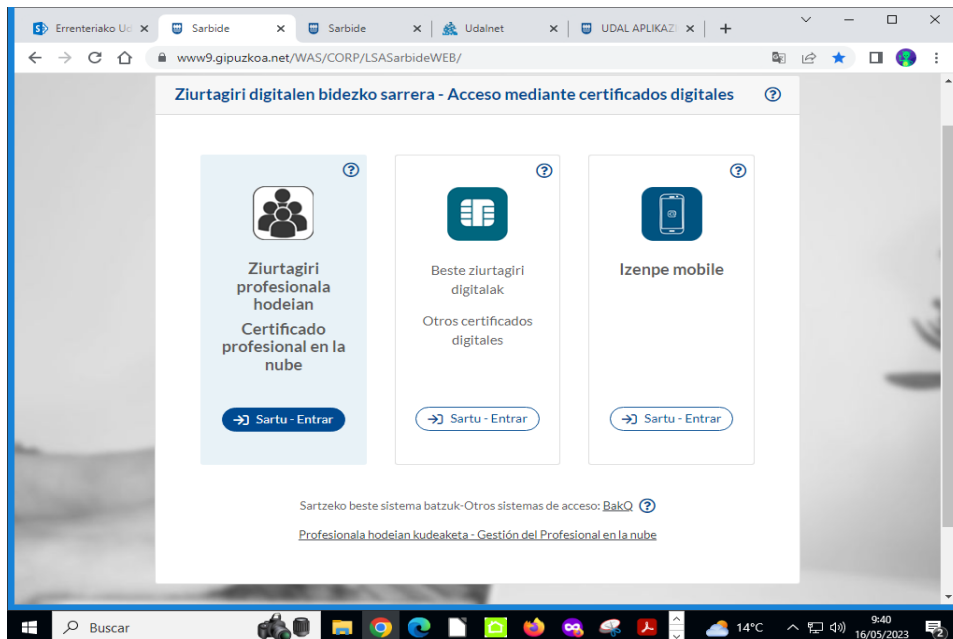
Errenteriako Ud × | Sarbide × | Sarbide × | Udalnet × | UDAL APLIKAZI × | +

www9.gipuzkoa.net/WAS/CORP/LSASarbideWEB/

Ziurtagiri digitalen bidezko sarrera - Acceso mediante certificados digitales ?

?

Ziurtagiri profesionala hodeian

Certificado profesional en la nube

Sartu - Entrar

?

Beste ziurtagiri digitalak

Otros certificados digitales

Sartu - Entrar

?

Izenpe mobile

Sartu - Entrar

Sartzeko beste sistema batzuk-Otros sistemas de acceso: BakQ ?

Profesionala hodeian kudeaketa - Gestión del Profesional en la nube

Buscar

14°C

9:40
16/05/2023

2